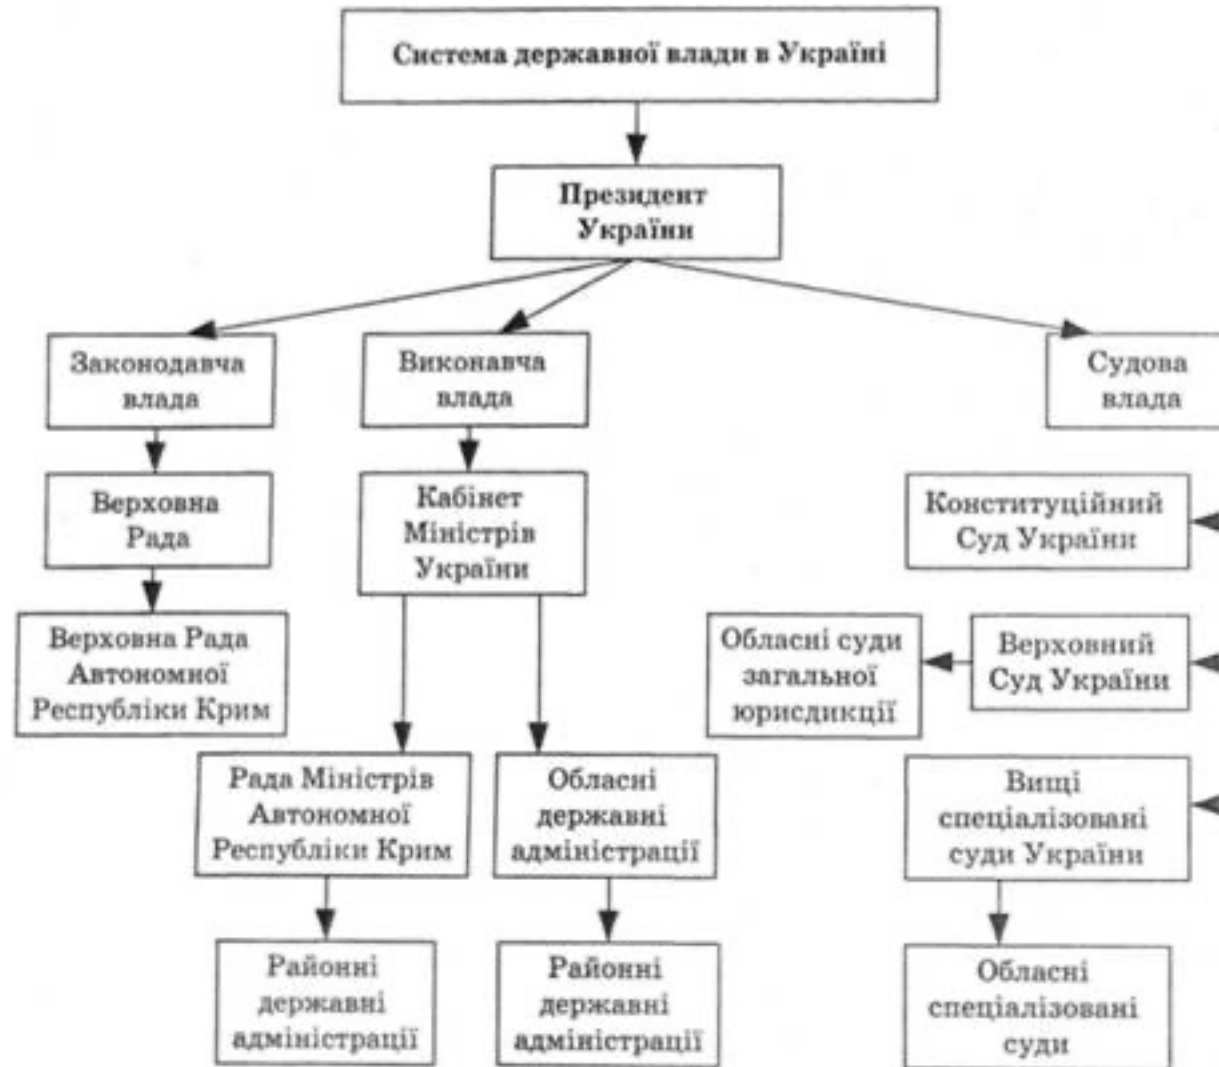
Система державної влади в Україні

Президент України

Законодавча влада

Верховна Рада

Верховна Рада Автономної Республіки Крим

Виконавча влада

Кабінет Міністрів України

Рада Міністрів Автономної Республіки Крим

Районні державні адміністрації

Обласні державні адміністрації

Районні державні адміністрації

Судова влада

Конституційний Суд України

Верховний Суд України

Обласні суди загальної юрисдикції

Вищі спеціалізовані суди України

Обласні спеціалізовані суди